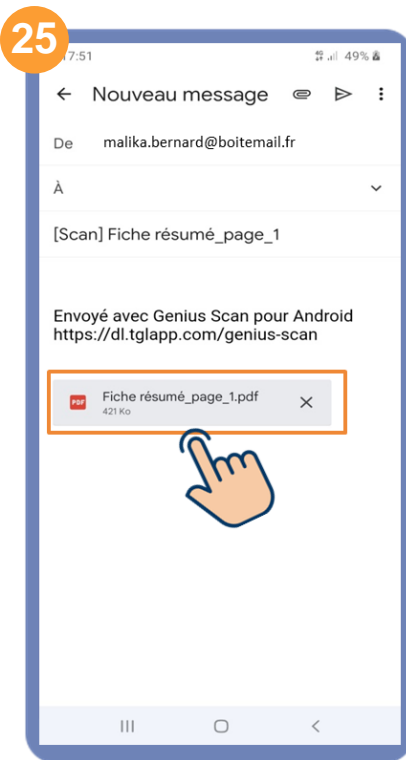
25

17:51 49%

← Nouveau message

De malika.bernard@boitemail.fr

À

[Scan] Fiche résumé_page_1

Envoyé avec Genius Scan pour Android https://dl.tglapp.com/genius-scan

PDF Fiche résumé_page_1.pdf
421 Ko
×